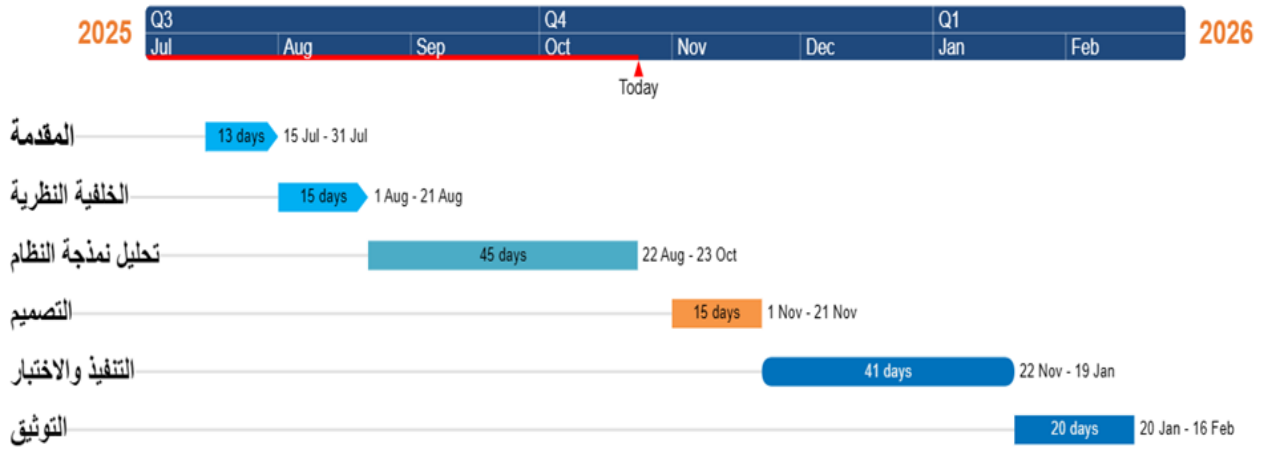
2025

| Q3 | | | Q4 | | | Q1 | |
|---|---|---|---|---|---|---|---|
| Jul | Aug | Sep | Oct | Nov | Dec | Jan | Feb |

2026

Today

المقدمة 13 days 15 Jul - 31 Jul

الخلفية النظرية 15 days 1 Aug - 21 Aug

تحليل نمذجة النظام 45 days 22 Aug - 23 Oct

التصميم 15 days 1 Nov - 21 Nov

التنفيذ والاختبار 41 days 22 Nov - 19 Jan

التوثيق 20 days 20 Jan - 16 Feb